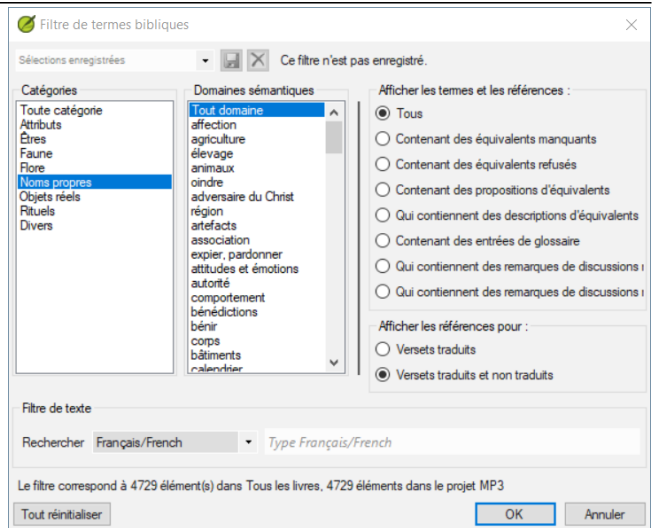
Filtre de termes bibliques

Sélections enregistrées

Ce filtre n'est pas enregistré.

Catégories
Toute catégorie
Attributs
Êtres
Faune
Flore
Noms propres
Objets réels
Rituels
Divers

Domaines sémantiques
Tout domaine
affection
agriculture
élevage
animaux
oindre
adversaire du Christ
région
artefacts
association
expier, pardonner
attitudes et émotions
autorité
comportement
bénédictions
bénir
corps
bâtiments
calendrier

Afficher les termes et les références :
Tous
Contenant des équivalents manquants
Contenant des équivalents refusés
Contenant des propositions d'équivalents
Qui contiennent des descriptions d'équivalents
Contenant des entrées de glossaire
Qui contiennent des remarques de discussions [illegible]
Qui contiennent des remarques de discussions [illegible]

Afficher les références pour :
Versets traduits
Versets traduits et non traduits

Filtre de texte
Rechercher Français/French
Type Français/French

Le filtre correspond à 4729 élément(s) dans Tous les livres, 4729 éléments dans le projet MP3

Tout réinitialiser
OK
Annuler